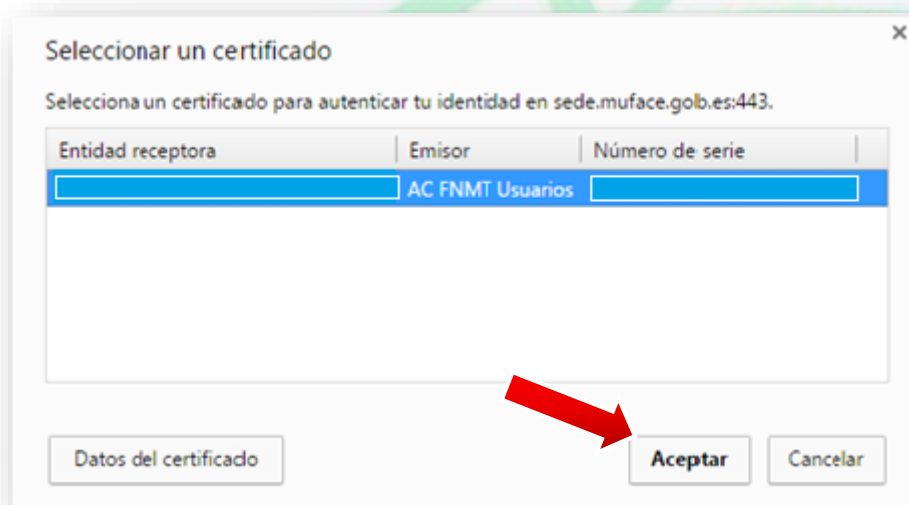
Seleccionar un certificado

×

Selecciona un certificado para autenticar tu identidad en sede.muface.golb.es:443.

| Entidad receptora | Emisor | Número de serie |
|---|---|---|
| | AC FNMT Usuarios | |

Datos del certificado

Aceptar

Cancelar